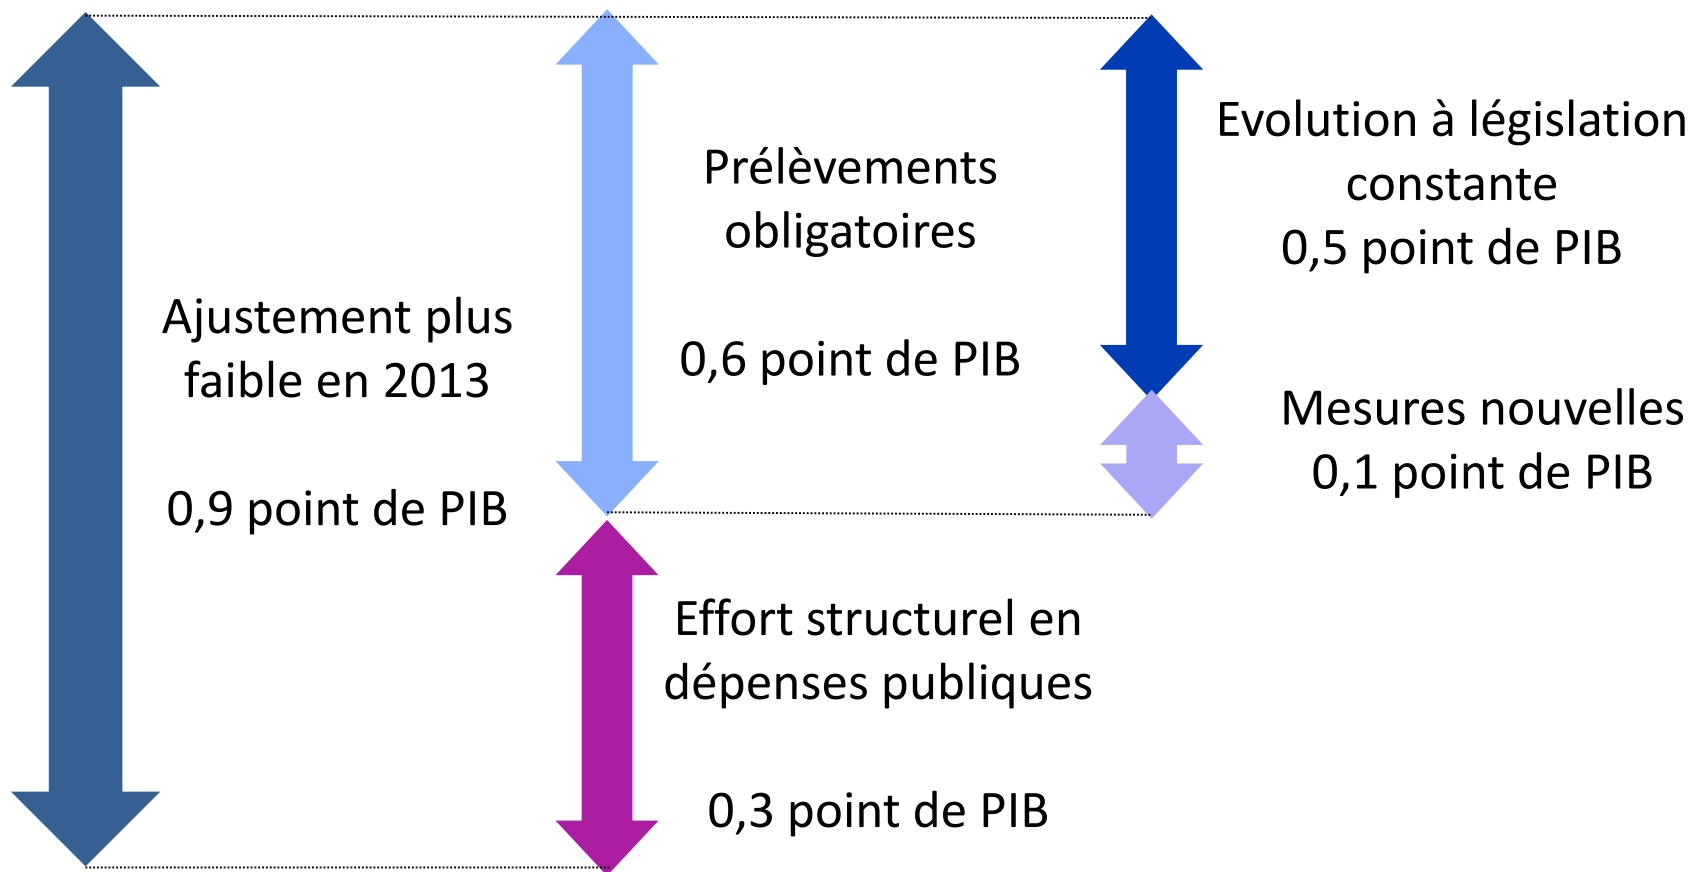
Ajustement plus faible en 2013

0,9 point de PIB

Prélèvements obligatoires

0,6 point de PIB

Evolution à législation constante
0,5 point de PIB

Mesures nouvelles
0,1 point de PIB

Effort structurel en dépenses publiques

0,3 point de PIB